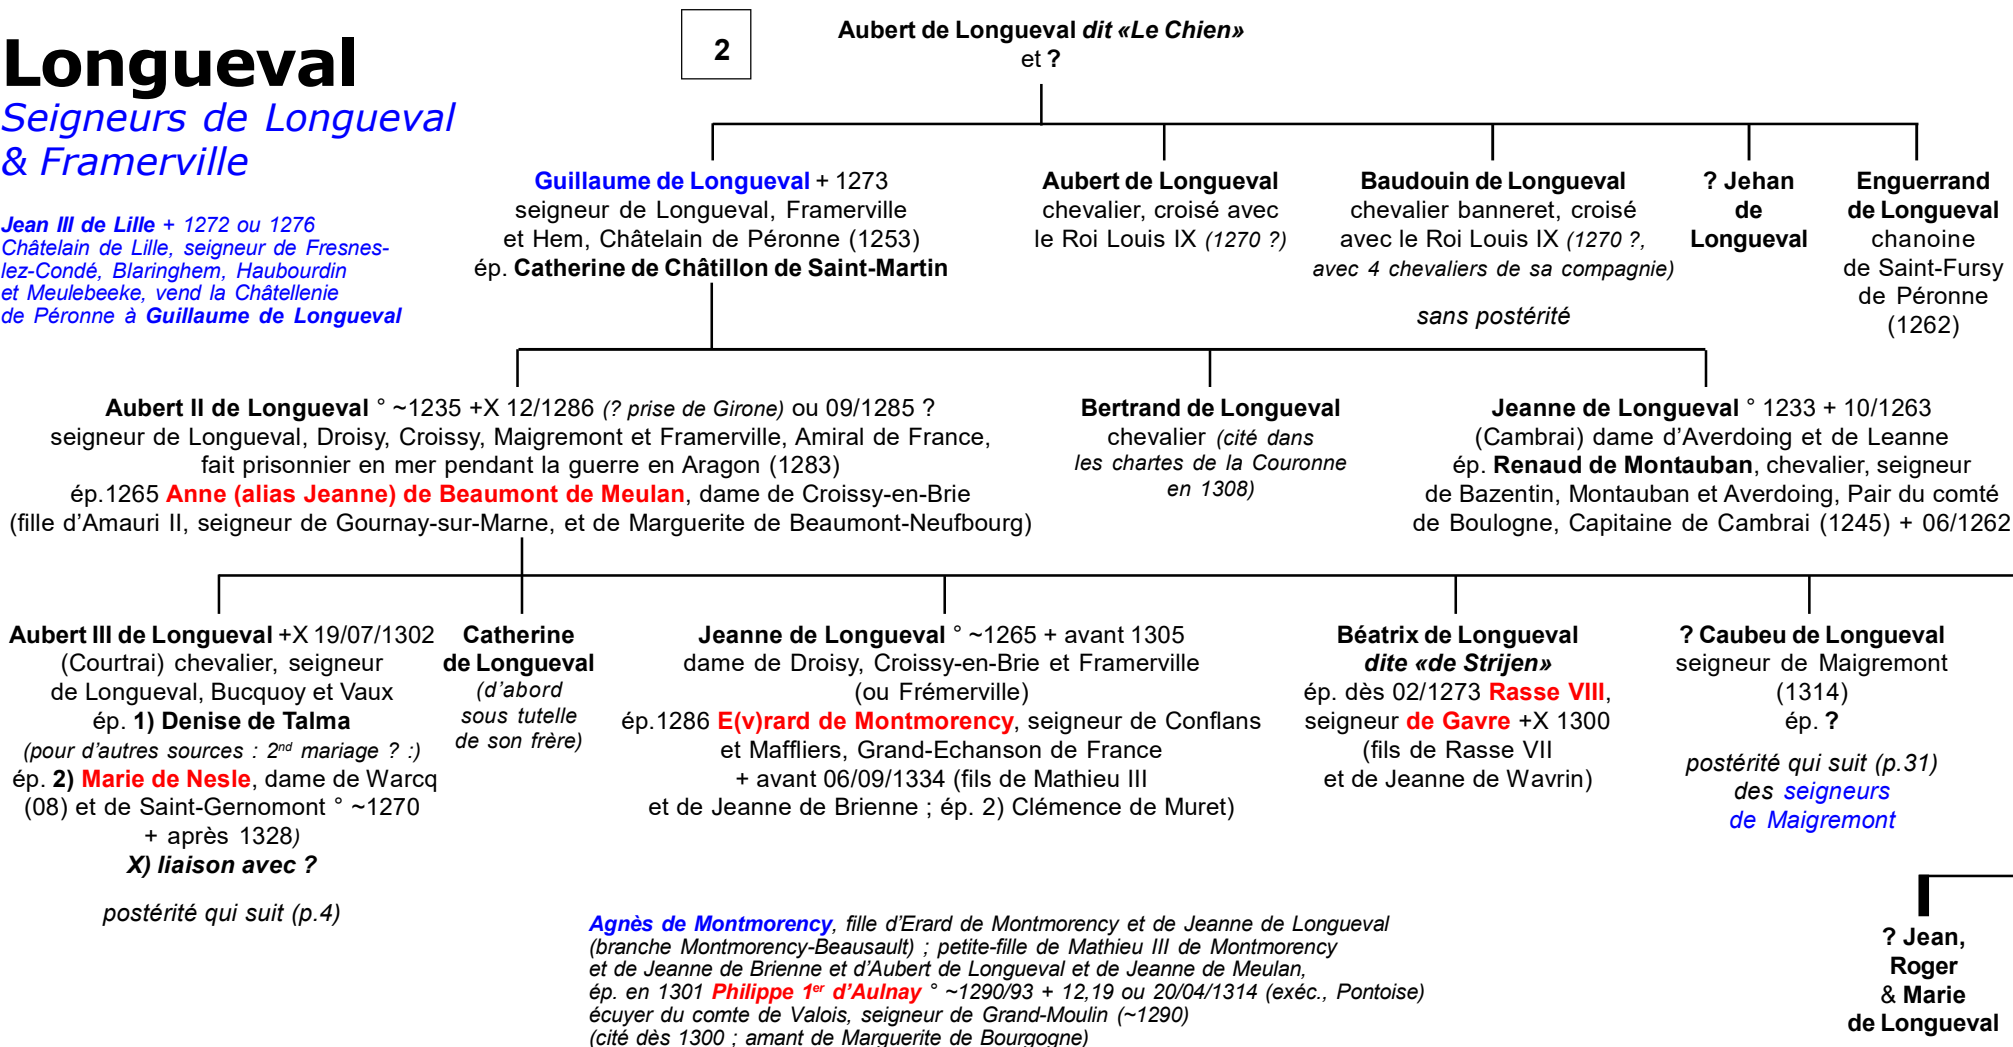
Longueval
Seigneurs de Longueval & Framerville

2

Aubert de Longueval dit «Le Chien»
et ?

Jean III de Lille + 1272 ou 1276
Châtelain de Lille, seigneur de Fresnes-lez-Condé, Blaringhem, Haubourdin et Meulebeeke, vend la Châtellenie de Péronne à Guillaume de Longueval

Guillaume de Longueval + 1273
seigneur de Longueval, Framerville et Hem, Châtelain de Péronne (1253)
ép. Catherine de Châtillon de Saint-Martin

Aubert de Longueval
chevalier, croisé avec le Roi Louis IX (1270 ?)

Baudouin de Longueval
chevalier banneret, croisé avec le Roi Louis IX (1270 ?, avec 4 chevaliers de sa compagnie)

sans postérité

? Jehan de Longueval

Enguerrand de Longueval
chanoine de Saint-Fursy de Péronne (1262)

Aubert II de Longueval ° ~1235 +X 12/1286 (? prise de Girone) ou 09/1285 ?
seigneur de Longueval, Droisy, Croissy, Maigremont et Framerville, Amiral de France, fait prisonnier en mer pendant la guerre en Aragon (1283)
ép.1265 Anne (alias Jeanne) de Beaumont de Meulan, dame de Croissy-en-Brie
(fille d'Amauri II, seigneur de Gournay-sur-Marne, et de Marguerite de Beaumont-Neufbourg)

Bertrand de Longueval
chevalier (cité dans les chartes de la Couronne en 1308)

Jeanne de Longueval ° 1233 + 10/1263
(Cambrai) dame d'Averdoing et de Leanne
ép. Renaud de Montauban, chevalier, seigneur de Bazentin, Montauban et Averdoing, Pair du comté de Boulogne, Capitaine de Cambrai (1245) + 06/1262

Aubert III de Longueval +X 19/07/1302
(Courtrai) chevalier, seigneur de Longueval, Bucquoy et Vaux
ép. 1) Denise de Talma
(pour d'autres sources : 2$^{nd}$ mariage ? :)
ép. 2) Marie de Nesle, dame de Warcq (08) et de Saint-Gernomont ° ~1270 + après 1328)
X) liaison avec ?

postérité qui suit (p.4)

Catherine de Longueval
(d'abord sous tutelle de son frère)

Jeanne de Longueval ° ~1265 + avant 1305
dame de Droisy, Croissy-en-Brie et Framerville (ou Frémerville)
ép.1286 E(v)rard de Montmorency, seigneur de Conflans et Maffliers, Grand-Echanson de France + avant 06/09/1334 (fils de Mathieu III et de Jeanne de Brienne ; ép. 2) Clémence de Muret)

Béatrix de Longueval
dite «de Strijen»
ép. dès 02/1273 Rasse VIII, seigneur de Gavre +X 1300
(fils de Rasse VII et de Jeanne de Wavrin)

? Caubeu de Longueval
seigneur de Maigremont (1314)
ép. ?

postérité qui suit (p.31) des seigneurs de Maigremont

Agnès de Montmorency, fille d'Erard de Montmorency et de Jeanne de Longueval (branche Montmorency-Beausault) ; petite-fille de Mathieu III de Montmorency et de Jeanne de Brienne et d'Aubert de Longueval et de Jeanne de Meulan,
ép. en 1301 Philippe 1$^{er}$ d'Aulnay ° ~1290/93 + 12,19 ou 20/04/1314 (exéc., Pontoise)
écuyer du comte de Valois, seigneur de Grand-Moulin (~1290)
(cité dès 1300 ; amant de Marguerite de Bourgogne)

? Jean, Roger & Marie de Longueval